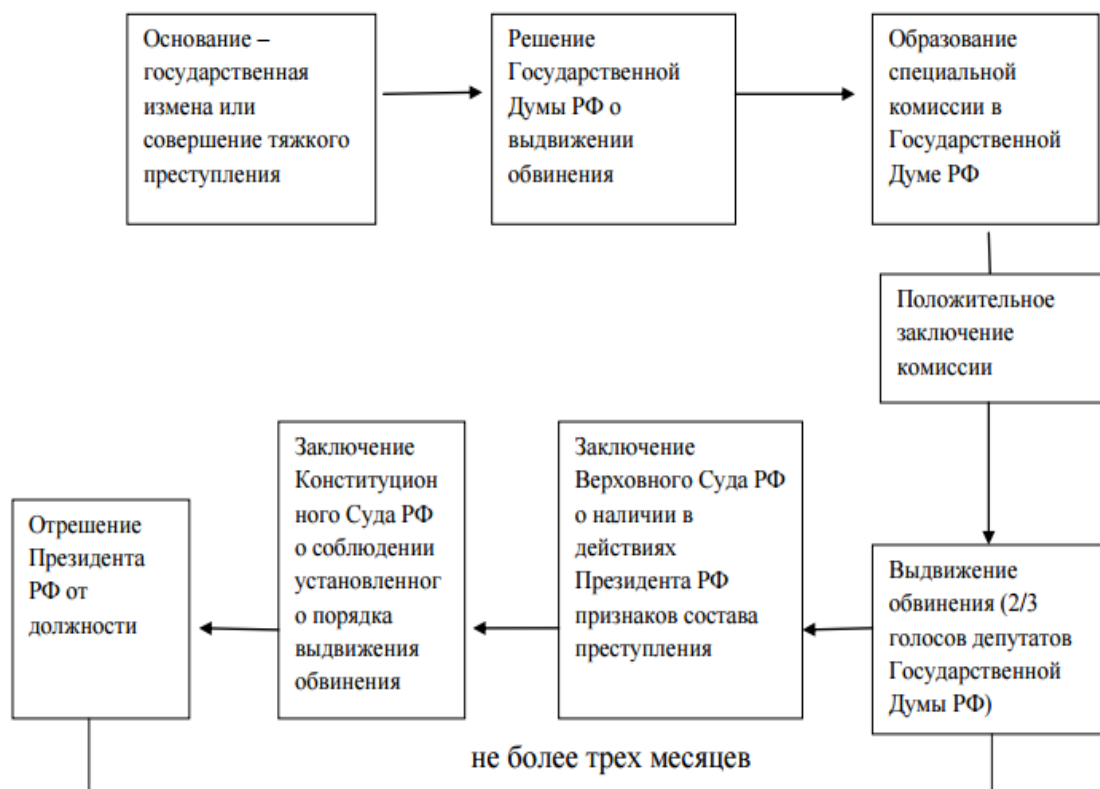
Основание – государственная измена или совершение тяжкого преступления

Решение Государственной Думы РФ о выдвижении обвинения

Образование специальной комиссии в Государственной Думе РФ

Положительное заключение комиссии

Выдвижение обвинения (2/3 голосов депутатов Государственной Думы РФ)

Заключение Верховного Суда РФ о наличии в действиях Президента РФ признаков состава преступления

Заключение Конституционного Суда РФ о соблюдении установленного порядка выдвижения обвинения

Отрешение Президента РФ от должности

не более трех месяцев